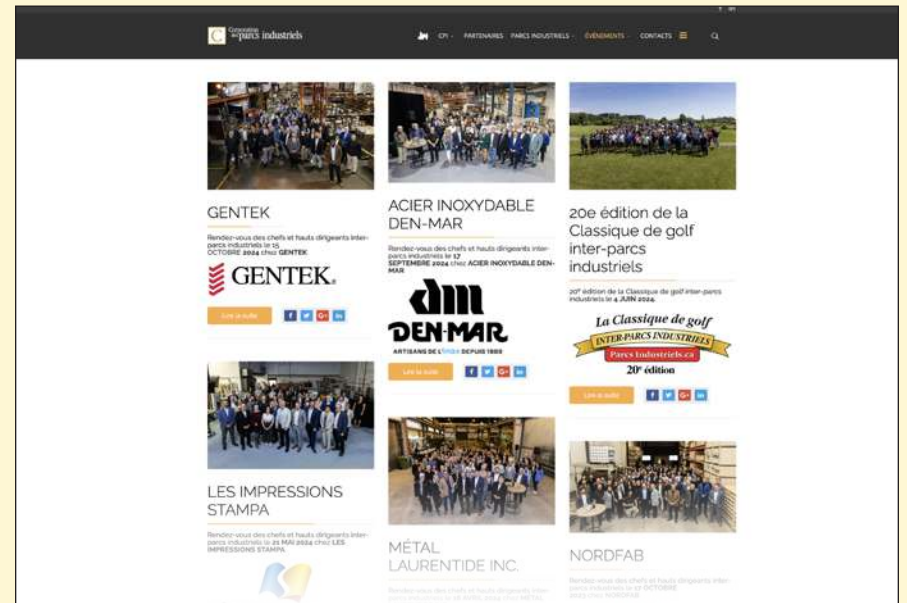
Corporation des parcs industriels

CPI · PARTENAIRES · PARCS INDUSTRIELS · ÉVÉNEMENTS · CONTACTS

GENTEK

Rendez-vous des chefs et hauts dirigeants inter-parcs industriels le 15 OCTOBRE 2024 chez GENTEK.

GENTEK.

Lire la suite

ACIER INOXYDABLE DEN-MAR

Rendez-vous des chefs et hauts dirigeants inter-parcs industriels le 17 SEPTEMBRE 2024 chez ACIER INOXYDABLE DEN-MAR

dm DEN-MAR ARTISANS DE L'INOX DEPUIS 1980

Lire la suite

20e édition de la Classique de golf inter-parcs industriels

20e édition de la Classique de golf inter-parcs industriels le 4 JUIN 2024.

La Classique de golf INTER-PARCS INDUSTRIELS Parcs Industriels.ca 20e édition

Lire la suite

LES IMPRESSIONS STAMPA

Rendez-vous des chefs et hauts dirigeants inter-parcs industriels le 21 MAI 2024 chez LES IMPRESSIONS STAMPA.

MÉTAL LAURENTIDE INC.

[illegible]

NORDFAB

Rendez-vous des chefs et hauts dirigeants inter-parcs industriels le 17 OCTOBRE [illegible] NORDFAB